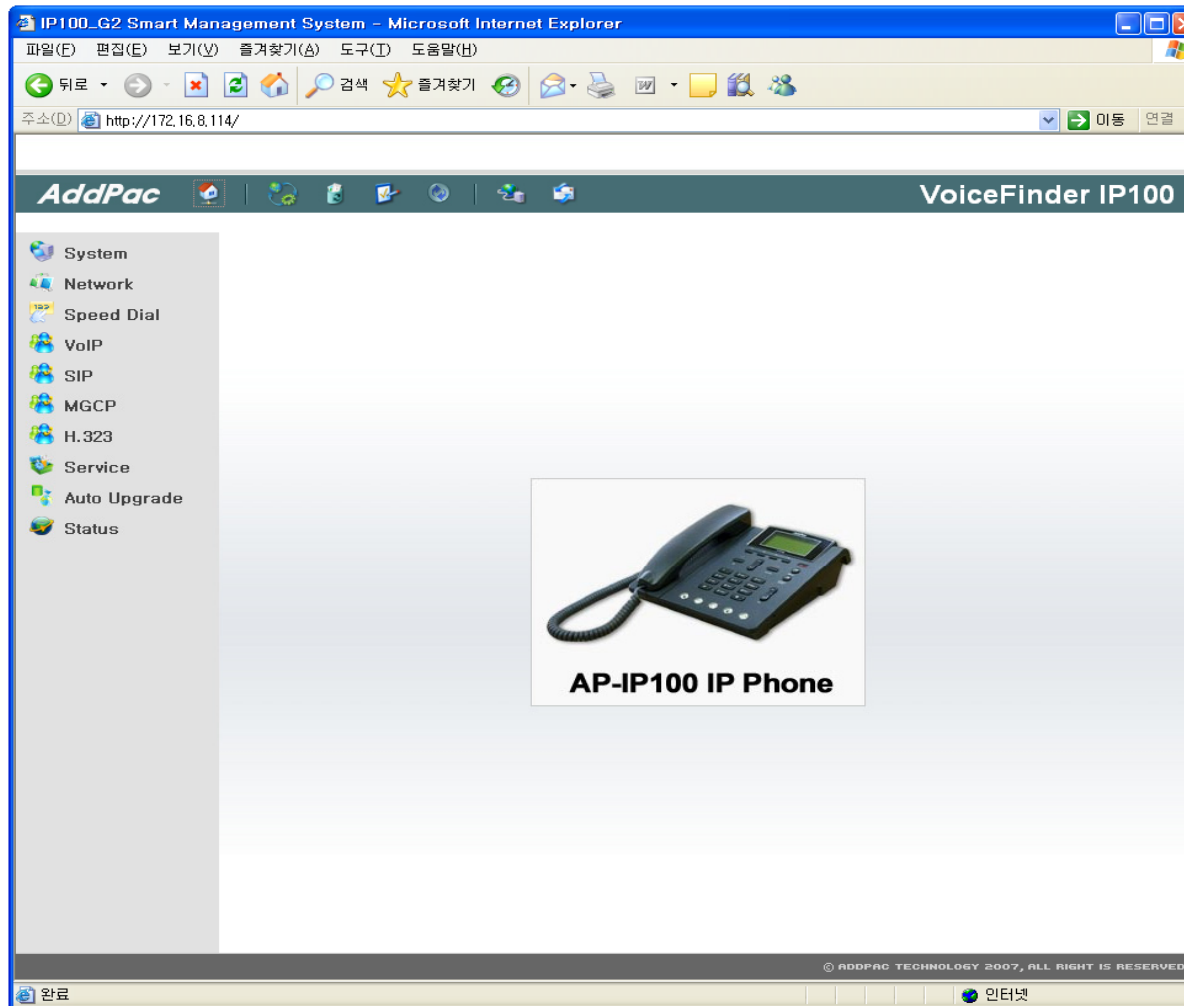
IP100_G2 Smart Management System - Microsoft Internet Explorer

파일(F) 편집(E) 보기(V) 즐겨찾기(A) 도구(T) 도움말(H)

뒤로 검색 즐겨찾기

주소(D) http://172.16.8.114/ 이동 연결

AddPac

VoiceFinder IP100

System
Network
Speed Dial
VoIP
SIP
MGCP
H.323
Service
Auto Upgrade
Status

AP-IP100 IP Phone

© ADDPAC TECHNOLOGY 2007, ALL RIGHT IS RESERVED

완료

인터넷